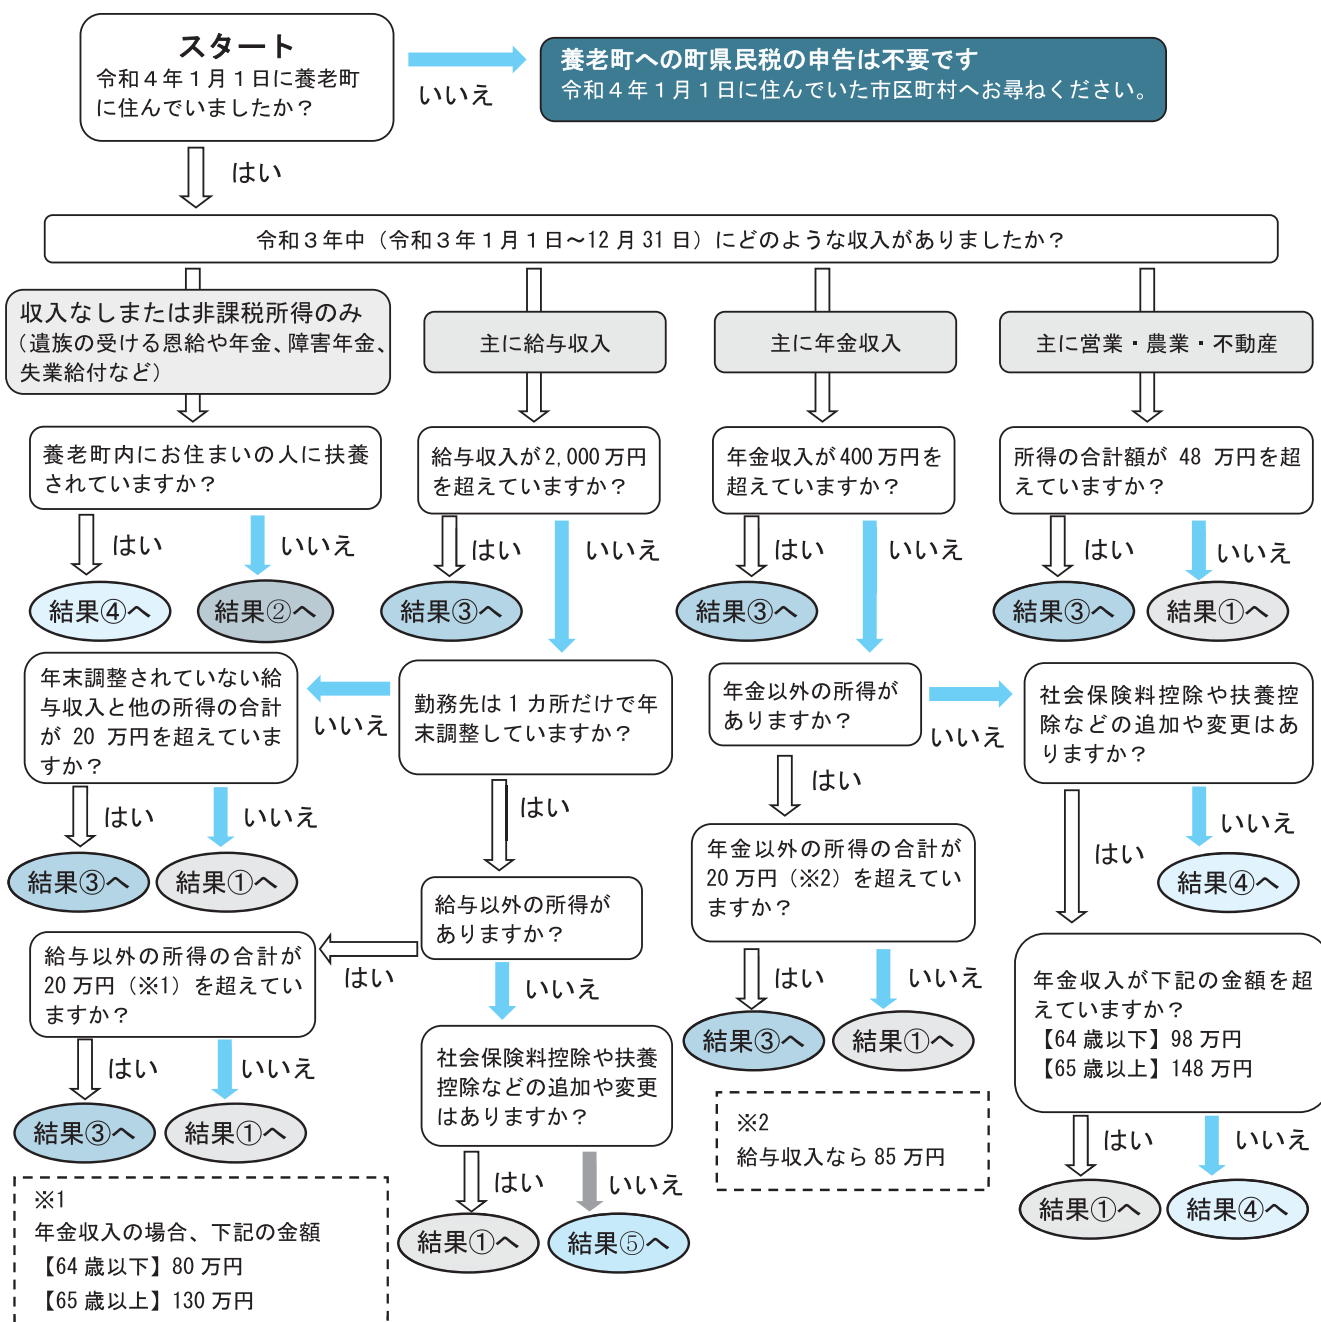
スタート
令和４年１月１日に養老町に住んでいましたか？

いいえ

養老町への町県民税の申告は不要です
令和４年１月１日に住んでいた市区町村へお尋ねください。

はい

令和３年中（令和３年１月１日～12 月 31 日）にどのような収入がありましたか？

収入なしまたは非課税所得のみ（遺族の受ける恩給や年金、障害年金、失業給付など）

主に給与収入

主に年金収入

主に営業・農業・不動産

養老町内にお住まいの人に扶養されていますか？

はい
いいえ
結果④へ
結果②へ

給与収入が 2,000 万円を超えていますか？

はい
いいえ
結果③へ

年金収入が 400 万円を超えていますか？

はい
いいえ
結果③へ

所得の合計額が 48 万円を超えていますか？

はい
いいえ
結果③へ
結果①へ

年末調整されていない給与収入と他の所得の合計が 20 万円を超えていますか？

いいえ

勤務先は１カ所だけで年末調整していますか？

年金以外の所得がありますか？

いいえ

社会保険料控除や扶養控除などの追加や変更はありますか？

はい
いいえ
結果③へ
結果①へ

はい

はい

年金以外の所得の合計が 20 万円（※2）を超えていますか？

いいえ
結果④へ

はい

給与以外の所得がありますか？

給与以外の所得の合計が 20 万円（※1）を超えていますか？

はい

いいえ

はい
いいえ
結果③へ
結果①へ

年金収入が下記の金額を超えていますか？
【64 歳以下】98 万円
【65 歳以上】148 万円

はい
いいえ
結果③へ
結果①へ

社会保険料控除や扶養控除などの追加や変更はありますか？

※2
給与収入なら 85 万円

はい
いいえ
結果①へ
結果④へ

※1
年金収入の場合、下記の金額
【64 歳以下】80 万円
【65 歳以上】130 万円

はい
いいえ
結果①へ
結果⑤へ